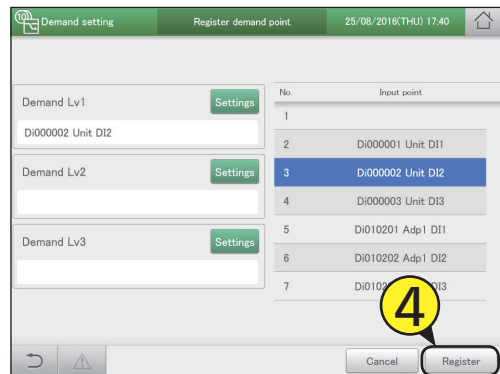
Demand setting

Register demand point

25/08/2016(THU) 17:40

Demand Lv1

Settings

Di000002 Unit DI2

Demand Lv2

Settings

Demand Lv3

Settings

| No. | Input point |
|---|---|
| 1 | |
| 2 | Di000001 Unit DI1 |
| 3 | Di000002 Unit DI2 |
| 4 | Di000003 Unit DI3 |
| 5 | Di010201 Adp1 DI1 |
| 6 | Di010202 Adp1 DI2 |
| 7 | Di0102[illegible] DI3 |

4

Cancel

Register